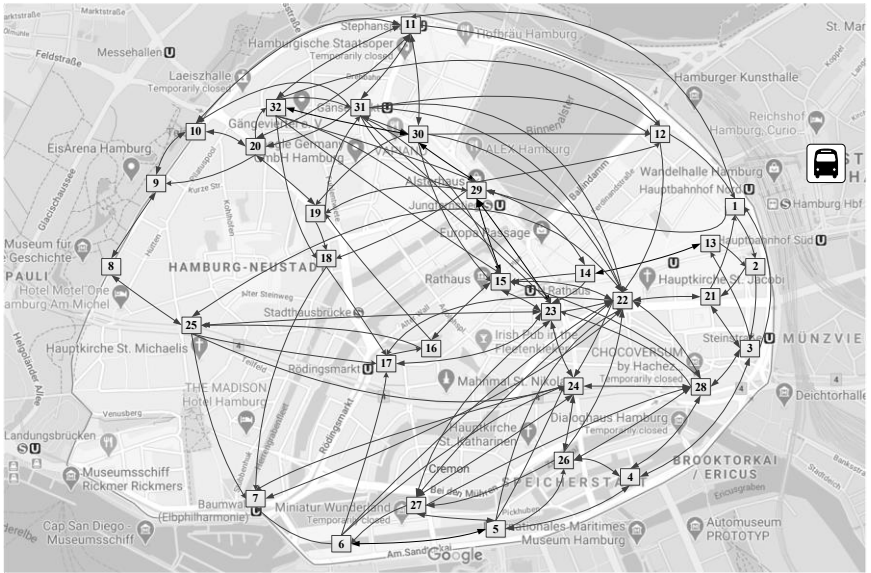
Marktstraße
St. Mar
Stephans
11
Hofbräu Hamburg
Messehallen
Hamburgische Staatsoper
Temporarily closed
Feldstraße
Laeiszhalle
Temporarily closed
Hamburger Kunsthalle
Gänse
32
31
Reichshof
Hamburg, Curio
10
30
12
Binnenalster
20
Gängeviertel e.V.
Die German
mbH Hamburg
ALEX Hamburg
EisArena Hamburg
Wandelhalle Hamburg
9
Alsterhaus
29
Hauptbahnhof Nord
Glacischaussee
19
Jungfernstieg
1
Hamburg Hbf
Museum für
Geschichte
Europa Passage
13
Hauptbahnhof Süd
8
18
HAMBURG-NEUSTADT
Rathaus
2
14
PAULI
15
Hauptkirche St. Jacobi
Hotel Motel One
Hamburg Am Michel
Rathaus
22
21
Stadthausbrücke
23
25
Alter Steinweg
Irish Pub in the
Steinstraße
MÜNZVIE
Hauptkirche St. Michaelis
16
Fleetenkieker
3
CHOCOVERSUM
17
by Hachez
Rödingsmarkt
Mahnmal St. Nikolai
Temporarily closed
THE MADISON
24
28
Deichtorhalle
Hotel Hamburg
Dialoghaus Hamburg
Venusberg
Rödingsmarkt
Landungsbrücken
Hauptkirche
St. Katharinen
26
BROOKTORKAI
Museumsschiff
4
/ ERICUS
Rickmer Rickmers
Cremon
SPEICHERSTADT
Baumwall
7
Bei den Mühren
27
Miniatur Wunderland
(Elbphilharmonie)
Temporarily closed
Automuseum
Cap San Diego -
5
Nationales Maritimes
PROTOTYP
Museumsschiff
Museum Hamburg
6
Am Sandtorkai
Google